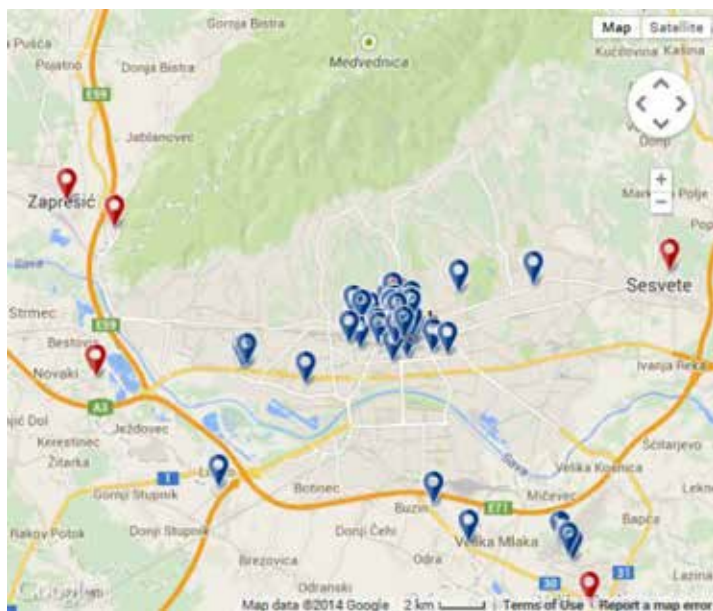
Map Satellite
Gornja Bistra
Pušća
Medvednica
Kućevina Kašina
Pojatno
Donja Bistra
E59
Jablanovec
Zaprešić
Markovo Polje
Sava
Sesvete
Strmec
E59
Bestovje
Novaki
Ivanja Reka
A3
Jezdovec
Kerestinec
Žitarka
Ščitarjevo
Sava
Velika Kosnica
Gornji Stupnik
Botinec
Mičevec
Lekno
Buzin
E71
Bapča
Rakov Potok
Donji Stupnik
Donji Čehi
Velika Mlaka
Brezovica
Odra
30
31
Odranski
Lazina
Google
Map data ©2014 Google 2 km Terms of Use Report a map error